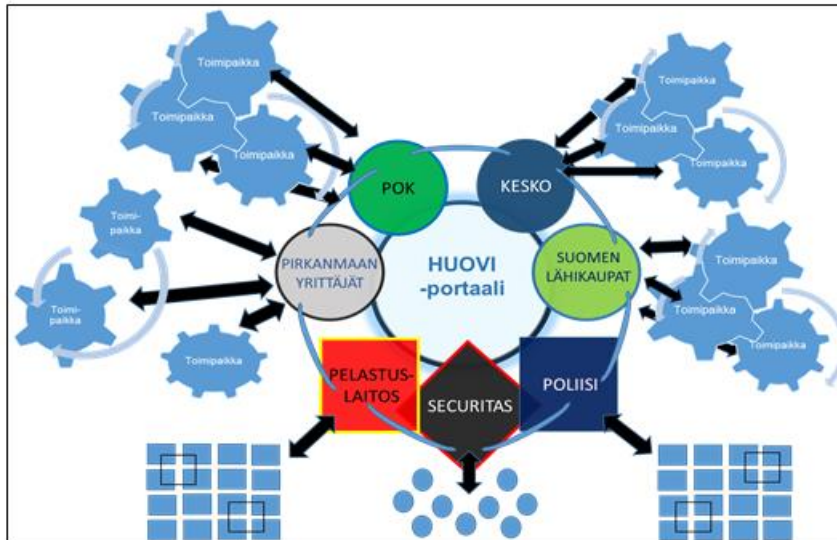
Toimipaikka
Toimipaikka
Toimipaikka
Toimipaikka
Toimipaikka
Toimipaikka
Toimi-paikka
Toimi-paikka
Toimipaikka
POK
KESKO
PIRKANMAAN YRITTÄJÄT
HUOVI -portaali
SUOMEN LÄHIKAUPAT
Toimipaikka
Toimipaikka
Toimipaikka
PELASTUS-LAITOS
SECURITAS
POLIISI